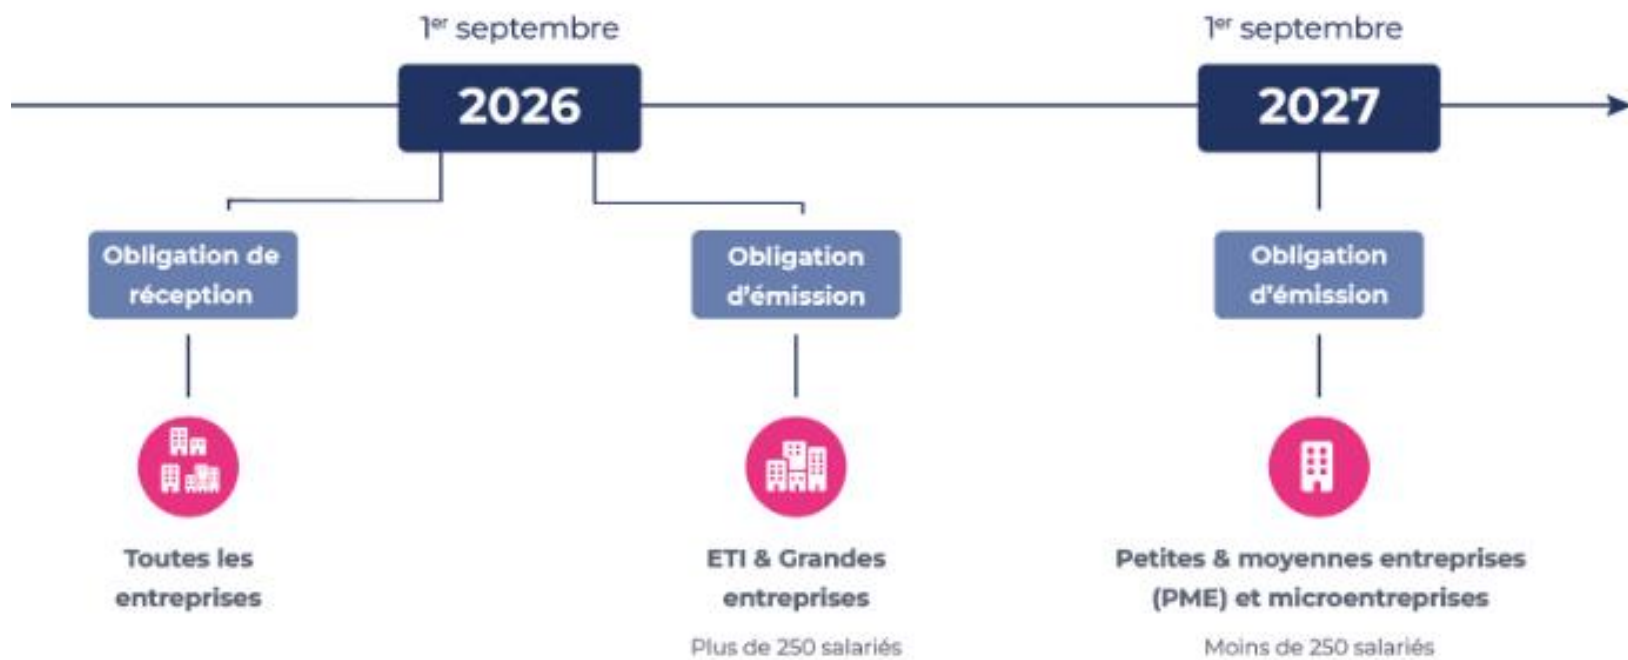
1$^{er}$ septembre

2026

1$^{er}$ septembre

2027

Obligation de réception

Toutes les entreprises

Obligation d'émission

ETI & Grandes entreprises

Plus de 250 salariés

Obligation d'émission

Petites & moyennes entreprises (PME) et microentreprises

Moins de 250 salariés